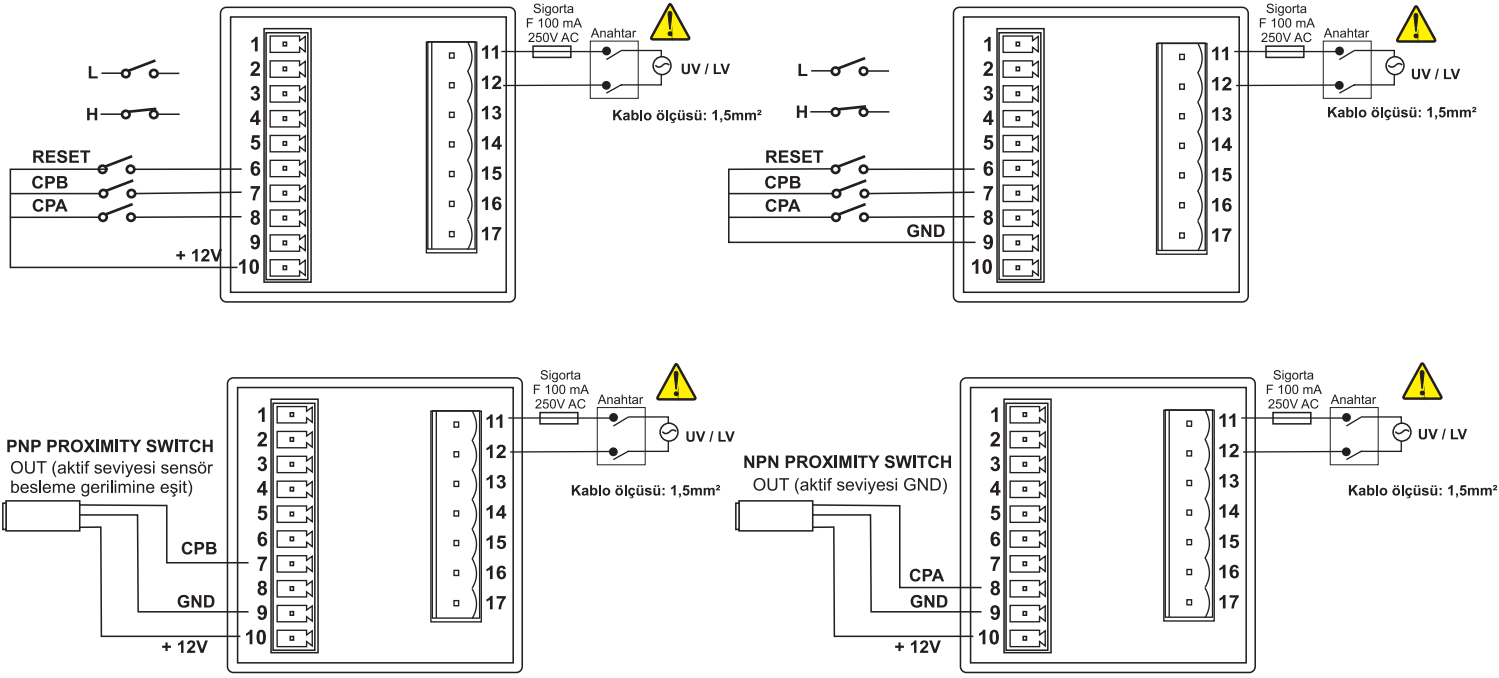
Sigorta
F 100 mA
250V AC
Anahtar
!
1
2
3
4
5
6
7
8
9
10
11
12
13
14
15
16
17
L
H
RESET
CPB
CPA
+ 12V
UV / LV
Kablo ölçüsü: 1,5mm²

Sigorta
F 100 mA
250V AC
Anahtar
!
1
2
3
4
5
6
7
8
9
10
11
12
13
14
15
16
17
L
H
RESET
CPB
CPA
GND
UV / LV
Kablo ölçüsü: 1,5mm²

Sigorta
F 100 mA
250V AC
Anahtar
!
PNP PROXIMITY SWITCH
OUT (aktif seviyesi sensör besleme gerilimine eşit)
1
2
3
4
5
6
7
8
9
10
11
12
13
14
15
16
17
CPB
GND
+ 12V
UV / LV
Kablo ölçüsü: 1,5mm²

Sigorta
F 100 mA
250V AC
Anahtar
!
NPN PROXIMITY SWITCH
OUT (aktif seviyesi GND)
1
2
3
4
5
6
7
8
9
10
11
12
13
14
15
16
17
CPA
GND
+ 12V
UV / LV
Kablo ölçüsü: 1,5mm²